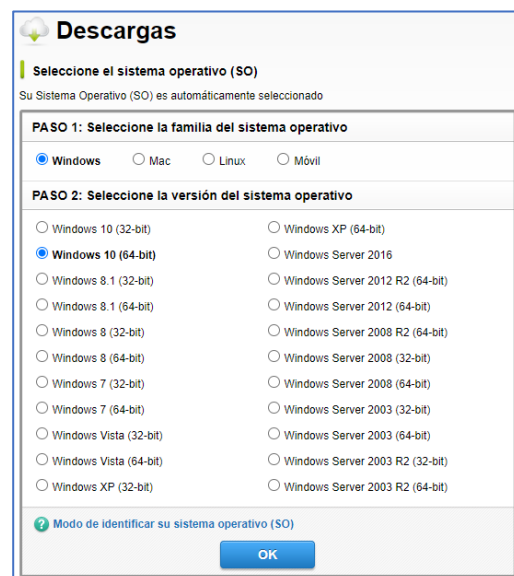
Descargas

Seleccione el sistema operativo (SO)

Su Sistema Operativo (SO) es automáticamente seleccionado

PASO 1: Seleccione la familia del sistema operativo

Windows Mac Linux Móvil

PASO 2: Seleccione la versión del sistema operativo

Windows 10 (32-bit)
Windows 10 (64-bit)
Windows 8.1 (32-bit)
Windows 8.1 (64-bit)
Windows 8 (32-bit)
Windows 8 (64-bit)
Windows 7 (32-bit)
Windows 7 (64-bit)
Windows Vista (32-bit)
Windows Vista (64-bit)
Windows XP (32-bit)

Windows XP (64-bit)
Windows Server 2016
Windows Server 2012 R2 (64-bit)
Windows Server 2012 (64-bit)
Windows Server 2008 R2 (64-bit)
Windows Server 2008 (32-bit)
Windows Server 2008 (64-bit)
Windows Server 2003 (32-bit)
Windows Server 2003 (64-bit)
Windows Server 2003 R2 (32-bit)
Windows Server 2003 R2 (64-bit)

Modo de identificar su sistema operativo (SO)

OK